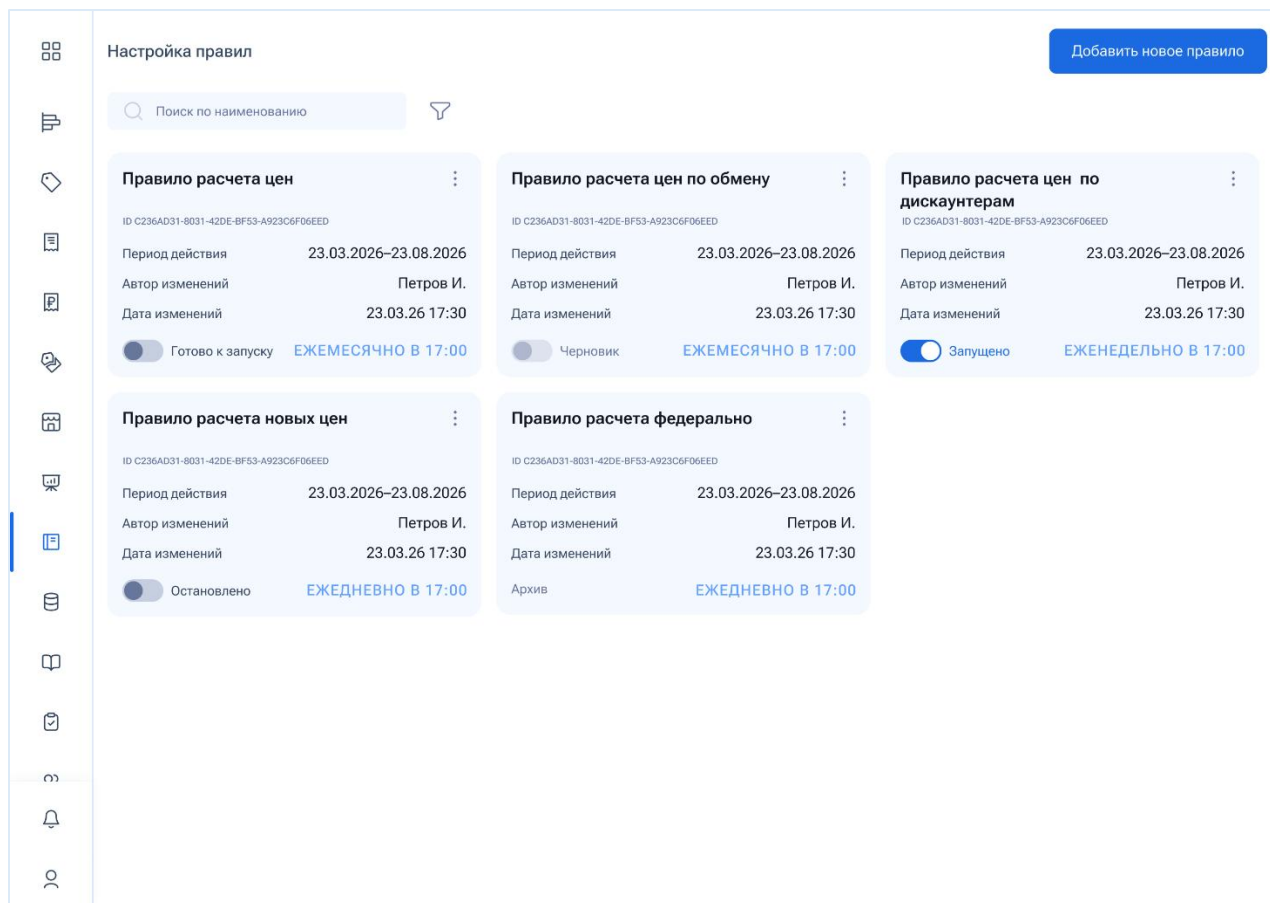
Настройка правил

Добавить новое правило

Поиск по наименованию

Правило расчета цен
ID C236AD31-8031-42DE-BF53-A923C6F06EED
Период действия 23.03.2026–23.08.2026
Автор изменений Петров И.
Дата изменений 23.03.26 17:30
Готово к запуску ЕЖЕМЕСЯЧНО В 17:00

Правило расчета цен по обмену
ID C236AD31-8031-42DE-BF53-A923C6F06EED
Период действия 23.03.2026–23.08.2026
Автор изменений Петров И.
Дата изменений 23.03.26 17:30
Черновик ЕЖЕМЕСЯЧНО В 17:00

Правило расчета цен по дискаунтерам
ID C236AD31-8031-42DE-BF53-A923C6F06EED
Период действия 23.03.2026–23.08.2026
Автор изменений Петров И.
Дата изменений 23.03.26 17:30
Запущено ЕЖЕНЕДЕЛЬНО В 17:00

Правило расчета новых цен
ID C236AD31-8031-42DE-BF53-A923C6F06EED
Период действия 23.03.2026–23.08.2026
Автор изменений Петров И.
Дата изменений 23.03.26 17:30
Остановлено ЕЖЕДНЕВНО В 17:00

Правило расчета федерально
ID C236AD31-8031-42DE-BF53-A923C6F06EED
Период действия 23.03.2026–23.08.2026
Автор изменений Петров И.
Дата изменений 23.03.26 17:30
Архив ЕЖЕДНЕВНО В 17:00